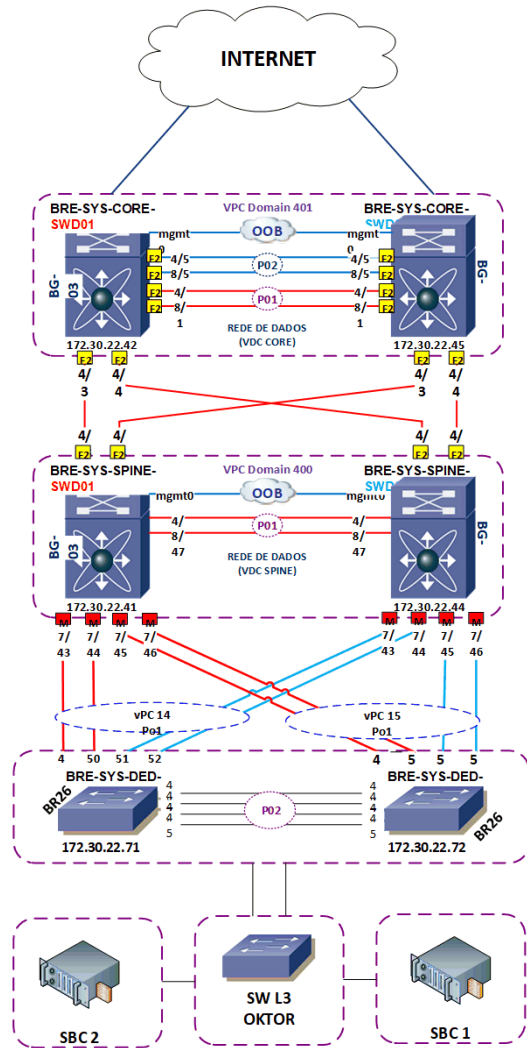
INTERNET

BRE-SYS-CORE-
SWD01
VPC Domain 401
BRE-SYS-CORE-
SWD
OOB
mgmt
0
mgmt
0
F2 4/5
F2 8/5
P02
4/5
8/5
F2 4/
F2 8/
1
P01
4/
8/
1
BG-
03
BG-
REDE DE DADOS
(VDC CORE)
172.30.22.42
172.30.22.45
F2 F2
4/ 4/
3 4
F2 F2
4/ 4/
3 4

4/ 4/
F2 F2
F2 F2
4/ 4/

BRE-SYS-SPINE-
SWD01
VPC Domain 400
BRE-SYS-SPINE-
SWD
mgmt0
OOB
mgmt0
4/
8/
47
P01
4/
8/
47
BG-
03
BG-
REDE DE DADOS
(VDC SPINE)
172.30.22.41
172.30.22.44
M M M M
7/ 7/ 7/ 7/
43 44 45 46
M M M M
7/ 7/ 7/ 7/
43 44 45 46

vPC 14
Po1
vPC 15
Po1
4 50 51 52
4 5 5 5

BRE-SYS-DED-
BR26
4
4
4
4
5
P02
4
4
4
4
5
BRE-SYS-DED-
BR26
172.30.22.71
172.30.22.72

SBC 2
SW L3
OKTOR
SBC 1